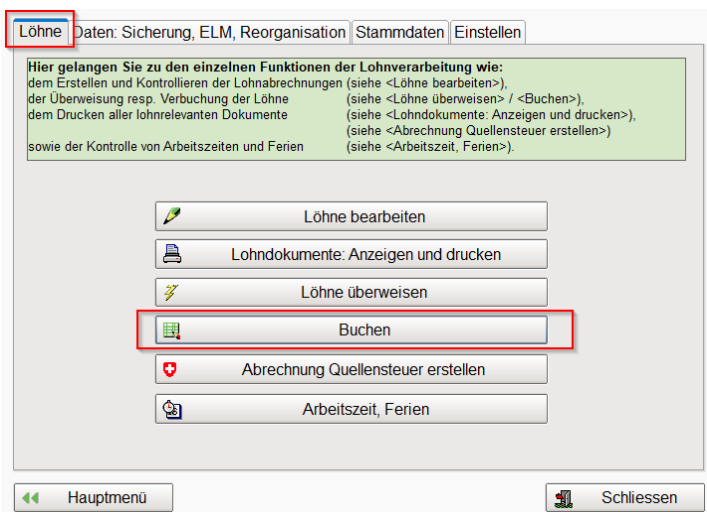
Löhne | Daten: Sicherung, ELM, Reorganisation | Stammdaten | Einstellen

**Hier gelangen Sie zu den einzelnen Funktionen der Lohnverarbeitung wie:**
dem Erstellen und Kontrollieren der Lohnabrechnungen (siehe <Löhne bearbeiten>),
der Überweisung resp. Verbuchung der Löhne (siehe <Löhne überweisen> / <Buchen>),
dem Drucken aller lohnrelevanten Dokumente (siehe <Lohndokumente: Anzeigen und drucken>),
(siehe <Abrechnung Quellensteuer erstellen>)
sowie der Kontrolle von Arbeitszeiten und Ferien (siehe <Arbeitszeit, Ferien>).

Löhne bearbeiten

Lohndokumente: Anzeigen und drucken

Löhne überweisen

Buchen

Abrechnung Quellensteuer erstellen

Arbeitszeit, Ferien

Hauptmenü

Schliessen